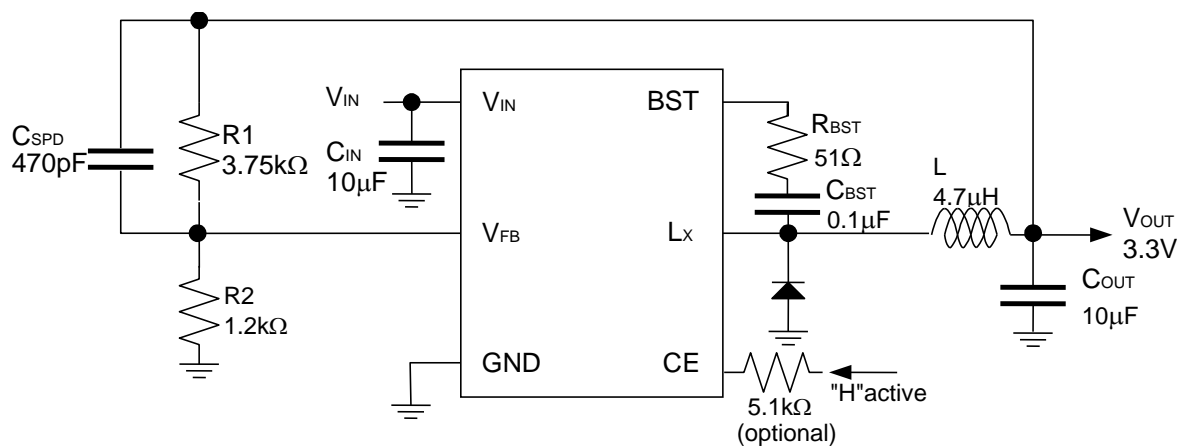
$C_{SPD}$
470pF

R1
3.75kΩ

R2
1.2kΩ

$V_{IN}$

$C_{IN}$
10μF

$V_{IN}$

$V_{FB}$

GND

BST

$L_X$

CE

$R_{BST}$
51Ω

$C_{BST}$
0.1μF

L
4.7μH

$V_{OUT}$
3.3V

$C_{OUT}$
10μF

"H"active

5.1kΩ
(optional)